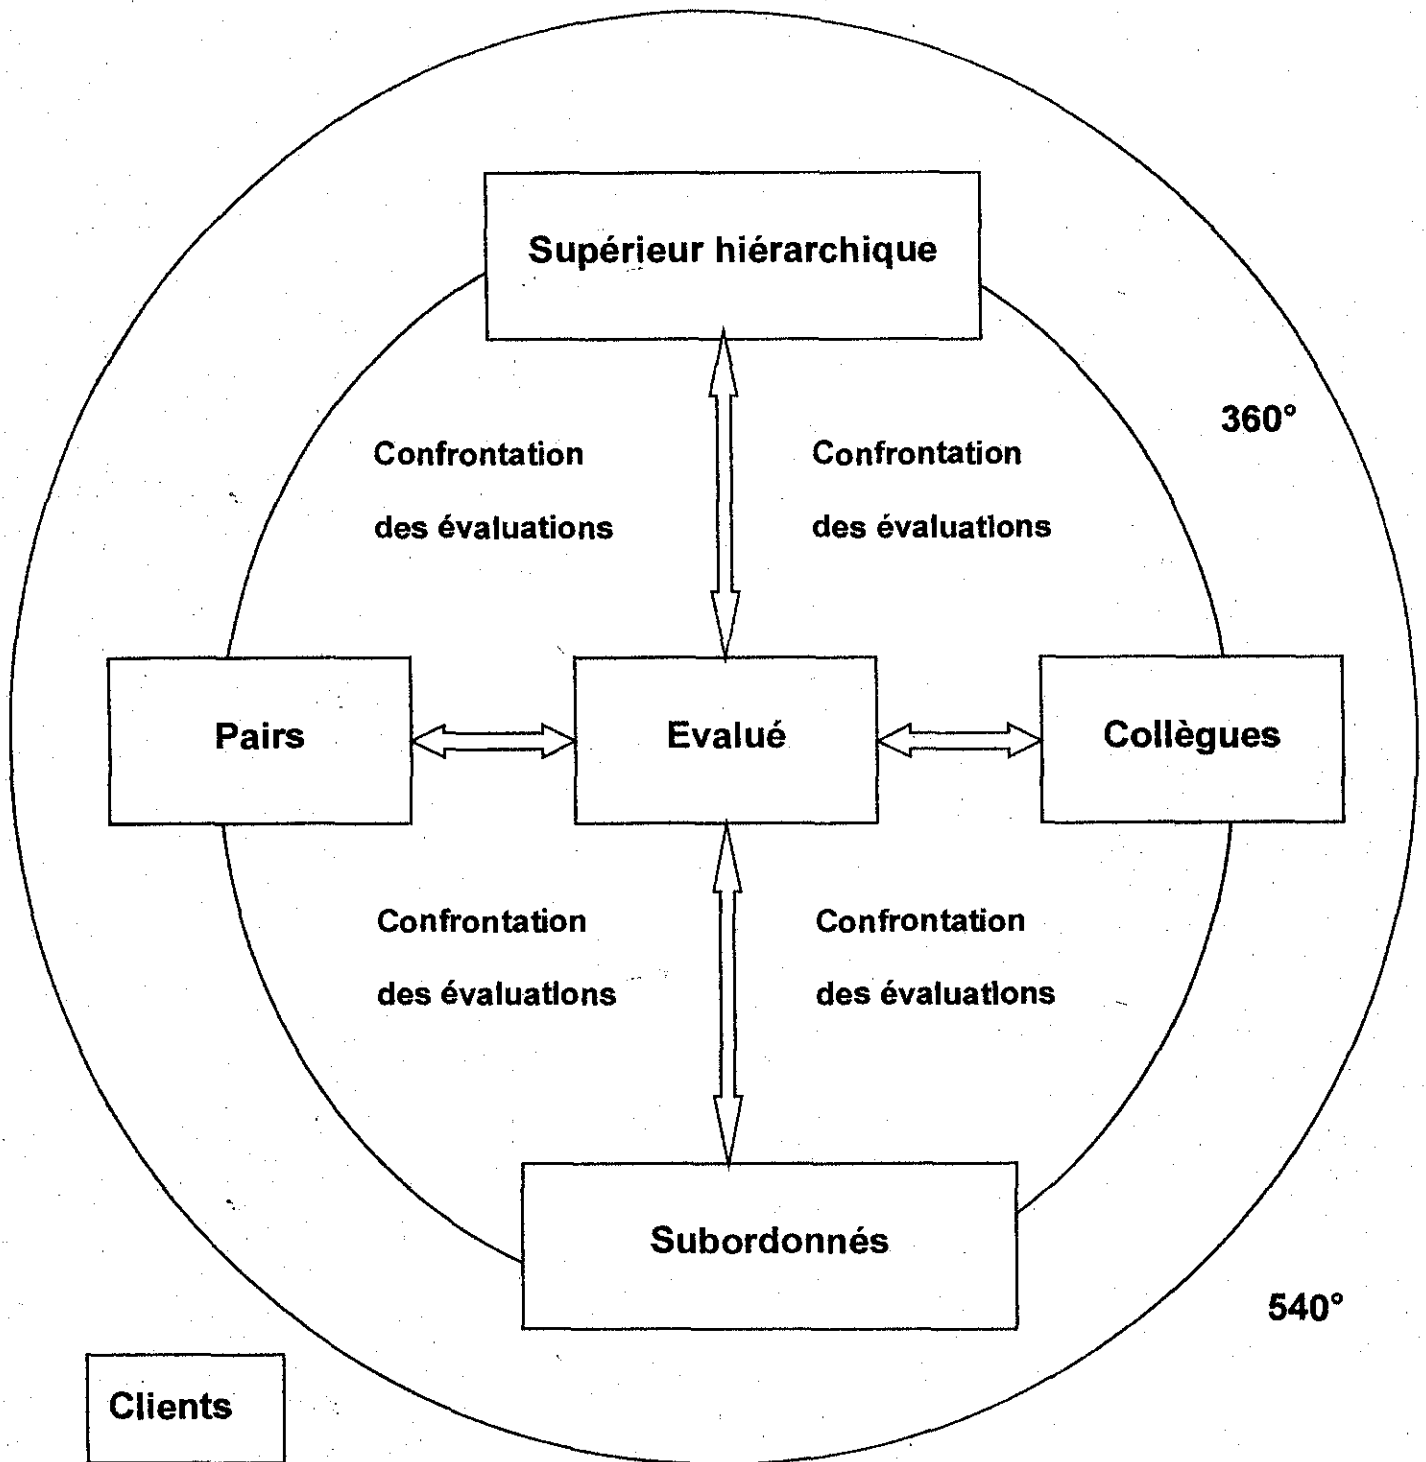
Supérieur hiérarchique

360°

Confrontation des évaluations

Confrontation des évaluations

Pairs

Evalué

Collègues

Confrontation des évaluations

Confrontation des évaluations

Subordonnés

540°

Clients